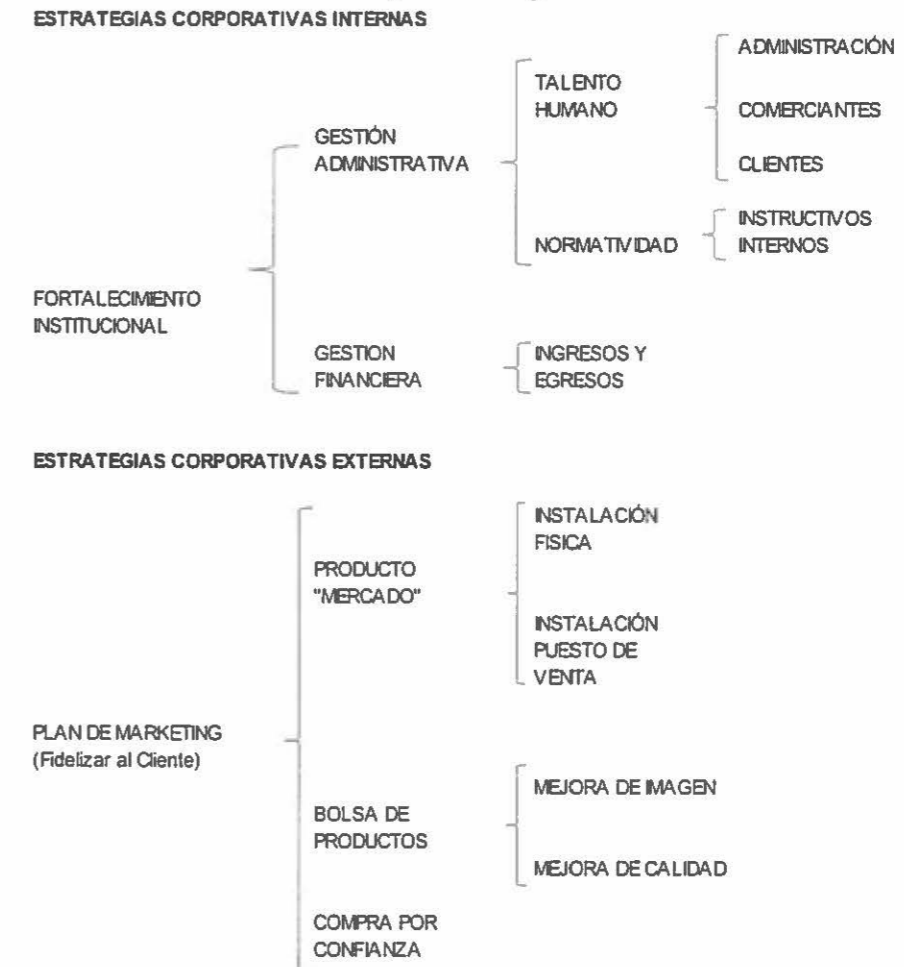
ESTRATEGIAS CORPORATIVAS INTERNAS

FORTALECIMIENTO INSTITUCIONAL

GESTIÓN ADMINISTRATIVA

TALENTO HUMANO

ADMINISTRACIÓN

COMERCIANTES

CLIENTES

NORMATIVIDAD

INSTRUCTIVOS INTERNOS

GESTION FINANCIERA

INGRESOS Y EGRESOS

ESTRATEGIAS CORPORATIVAS EXTERNAS

PLAN DE MARKETING (Fidelizar al Cliente)

PRODUCTO "MERCADO"

INSTALACIÓN FISICA

INSTALACIÓN PUESTO DE VENTA

BOLSA DE PRODUCTOS

MEJORA DE IMAGEN

MEJORA DE CALIDAD

COMPRA POR CONFIANZA